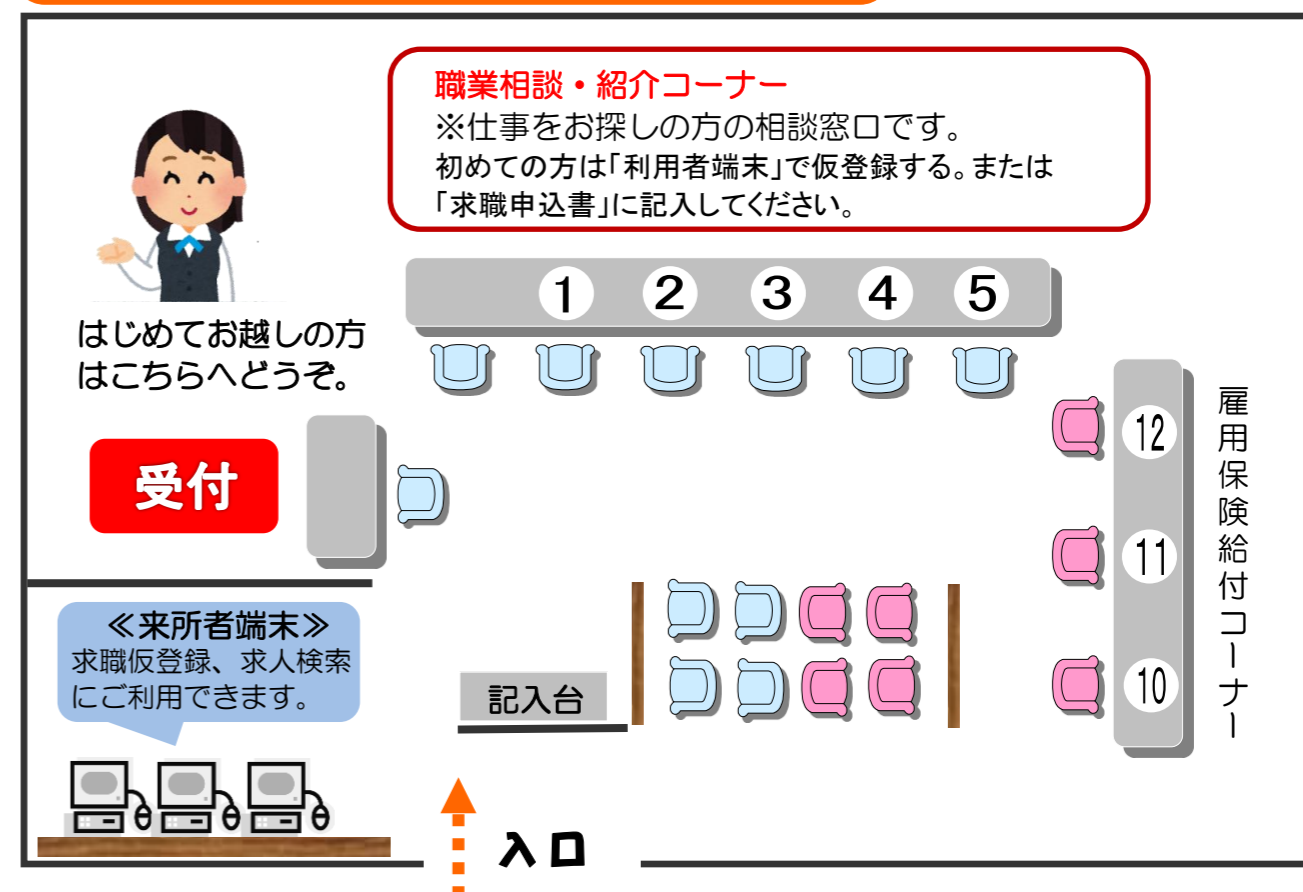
職業相談・紹介コーナー
※仕事をお探しの方の相談窓口です。
初めての方は「利用者端末」で仮登録する。または「求職申込書」に記入してください。

1 2 3 4 5

はじめてお越しの方はこちらへどうぞ。

受付

12
11
10

雇用保険給付コーナー

≪来所者端末≫
求職仮登録、求人検索にご利用できます。

記入台

入口